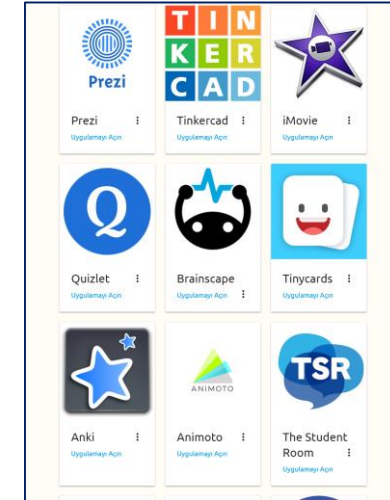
Prezi

T I N
K E R
C A D

Prezi
Uygulamayı Açın

Tinkercad
Uygulamayı Açın

iMovie
Uygulamayı Açın

Quizlet
Uygulamayı Açın

Brainscape
Uygulamayı Açın

Tinycards
Uygulamayı Açın

ANIMOTO

TSR

Anki
Uygulamayı Açın

Animoto
Uygulamayı Açın

The Student Room
Uygulamayı Açın